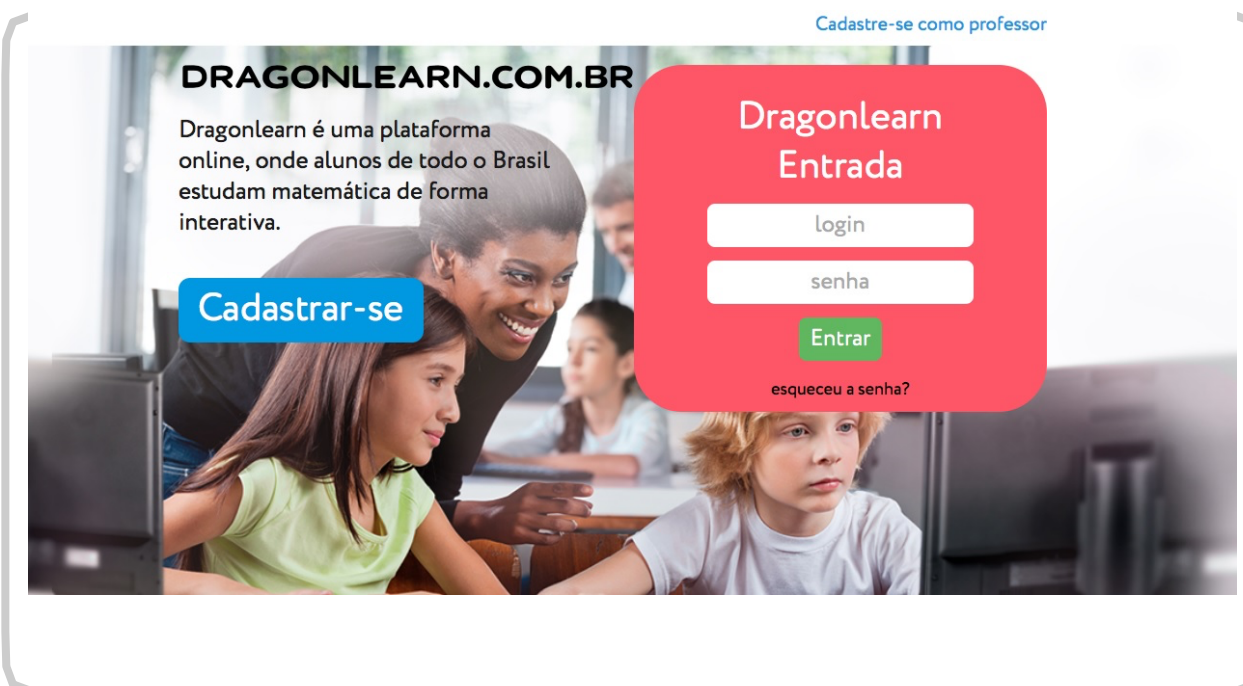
Cadastre-se como professor

DRAGONLEARN.COM.BR

Dragonlearn é uma plataforma online, onde alunos de todo o Brasil estudam matemática de forma interativa.

Cadastrar-se

Dragonlearn Entrada

login

senha

Entrar

esqueceu a senha?